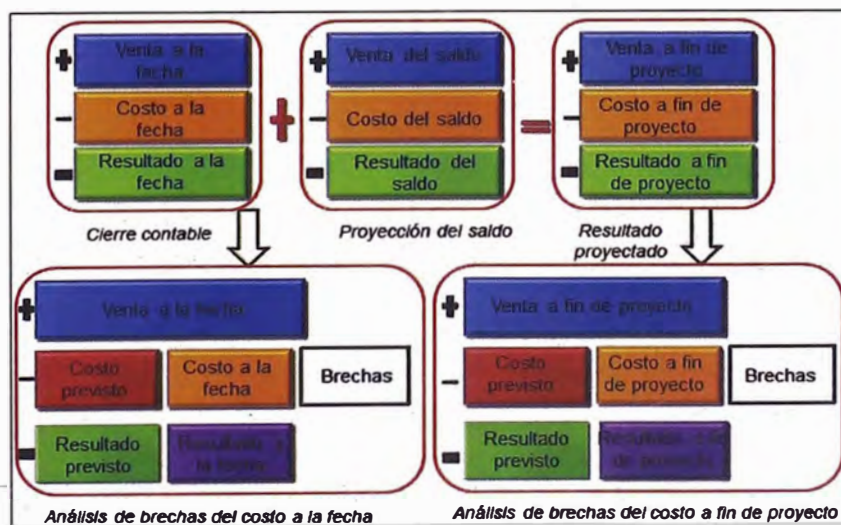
+ Venta a la fecha
- Costo a la fecha
= Resultado a la fecha

+

+ Venta del saldo
- Costo del saldo
= Resultado del saldo

=

+ Venta a fin de proyecto
- Costo a fin de proyecto
= Resultado a fin de proyecto

Cierre contable

Proyección del saldo

Resultado proyectado

+ Venta a la fecha
- Costo previsto
Costo a la fecha
Brechas
= Resultado previsto
Resultado a la fecha

+ Venta a fin de proyecto
- Costo previsto
Costo a fin de proyecto
Brechas
= Resultado previsto
Resultado a fin de proyecto

Análisis de brechas del costo a la fecha

Análisis de brechas del costo a fin de proyecto